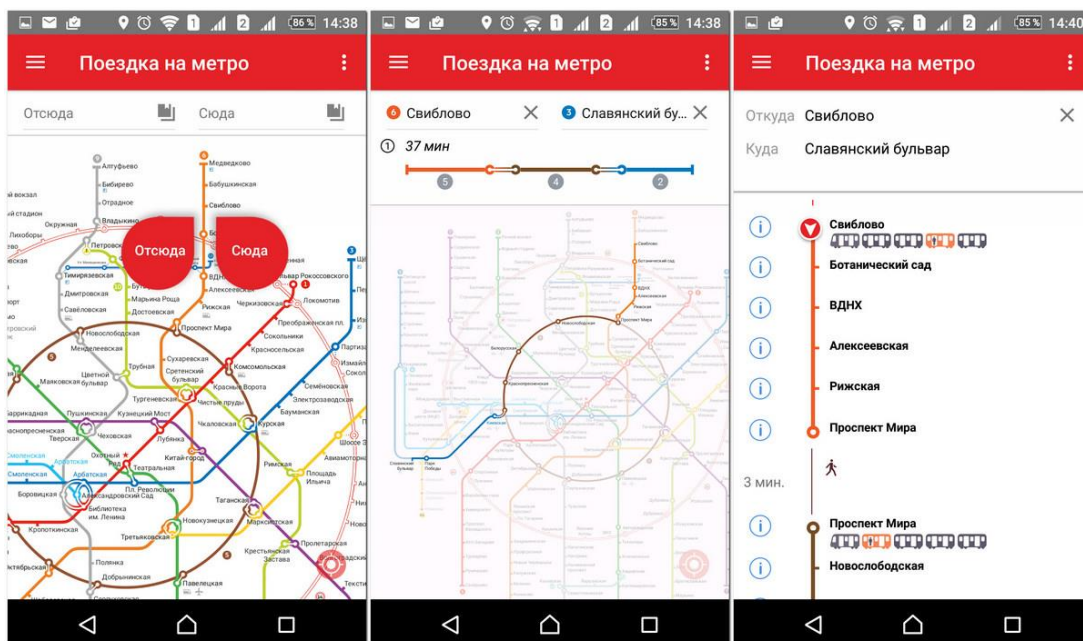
86% 14:38

Поездка на метро

Отсюда

Сюда

Алтуфьево
Медведково
Бибирево
Бабушкинская
Отрадное
Свиблово
Владыкино
Отсюда
Сюда
Петровско
ВДН
Алексеевская
Тимирязевская
Бульвар Рокоссовского
Дмитровская
Марьина Роща
Рижская
Черкизовская
Локомотив
Савёловская
Достоевская
Проспект Мира
Преображенская пл.
Новослободская
Сокольники
Менделеевская
Красносельская
Трубная
Сухаревская
Комсомольская
Цветной бульвар
Сретенский бульвар
Маяковская
Красные Ворота
Семёновская
Тургеневская
Чистые пруды
Электрозаводская
Пушкинская
Кузнецкий Мост
Бауманская
Тверская
Чеховская
Лубянка
Чкаловская
Курская
Арбатская
Охотный ряд
Китай-город
Смоленская
Театральная
Римская
Площадь Ильича
Арбатская
Боровицкая
Александровский Сад
Пл. Революции
Библиотека им. Ленина
Таганская
Новокузнецкая
Марксистская
Кропоткинская
Третьяковская
Пролетарская
Крестьянская Застава
Полянка
Добрынинская
Павелецкая

85% 14:38

Поездка на метро

Свиблово

Славянский бу...

37 мин

5
4
2

85% 14:40

Поездка на метро

Откуда Свиблово

Куда Славянский бульвар

Свиблово
Ботанический сад
ВДНХ
Алексеевская
Рижская
Проспект Мира
3 мин.
Проспект Мира
Новослободская